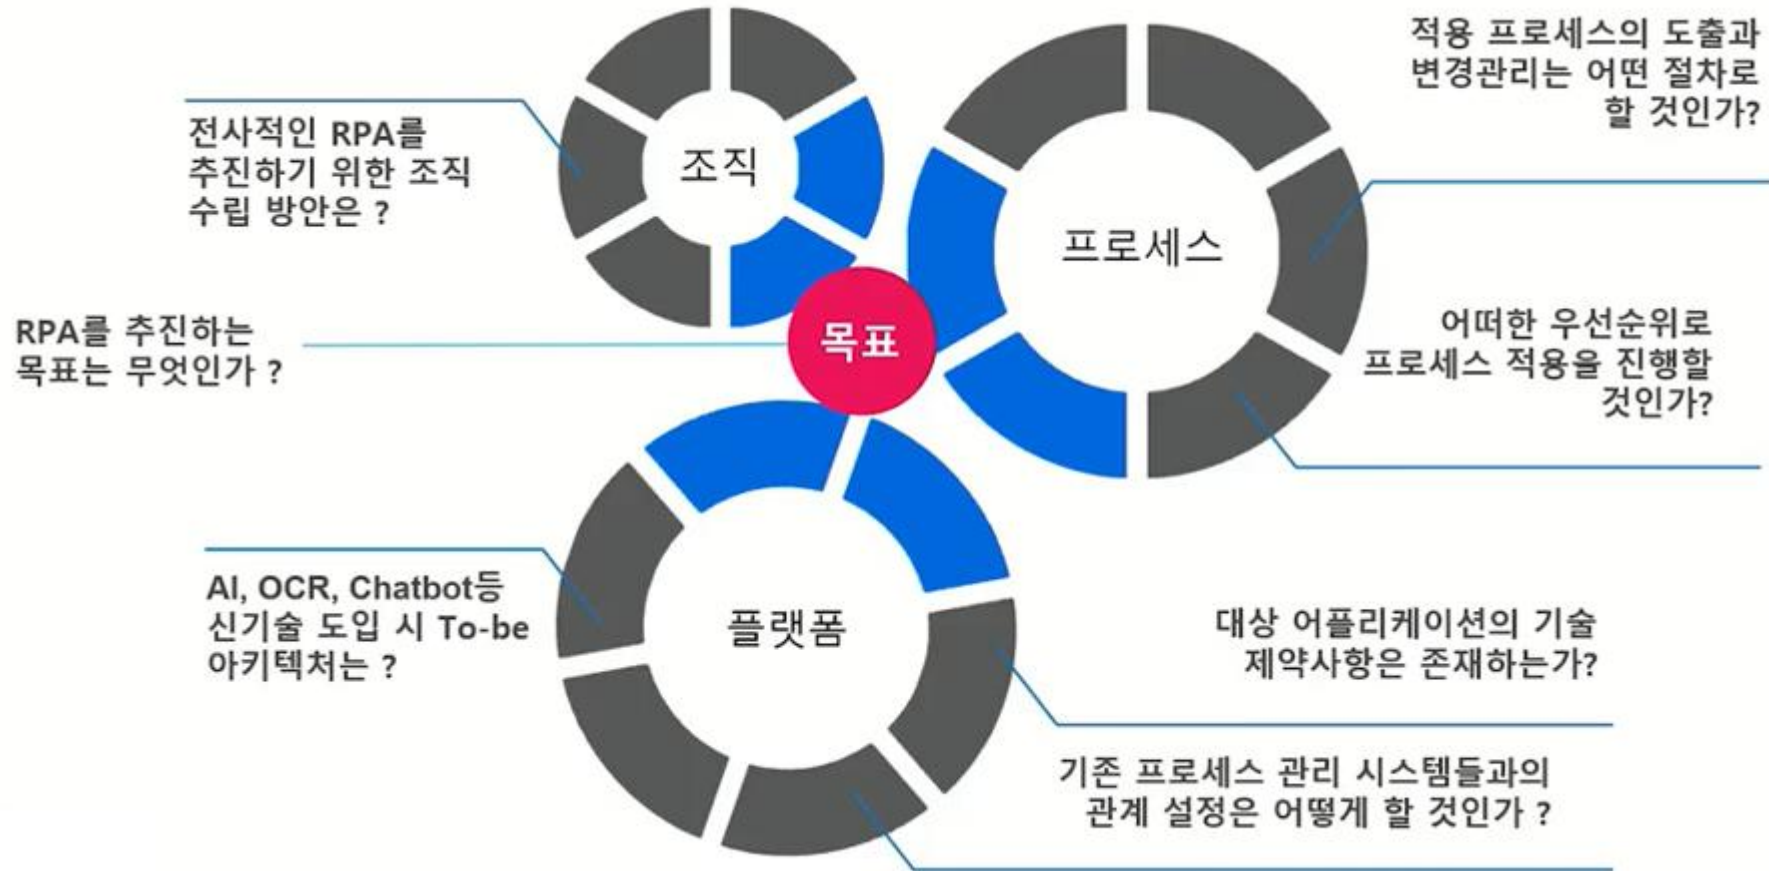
적용 프로세스의 도출과 변경관리는 어떤 절차로 할 것인가?

전사적인 RPA를 추진하기 위한 조직 수립 방안은 ?

조직

프로세스

RPA를 추진하는 목표는 무엇인가 ?

목표

어떠한 우선순위로 프로세스 적용을 진행할 것인가?

AI, OCR, Chatbot등 신기술 도입 시 To-be 아키텍처는 ?

플랫폼

대상 어플리케이션의 기술 제약사항은 존재하는가?

기존 프로세스 관리 시스템들과의 관계 설정은 어떻게 할 것인가 ?